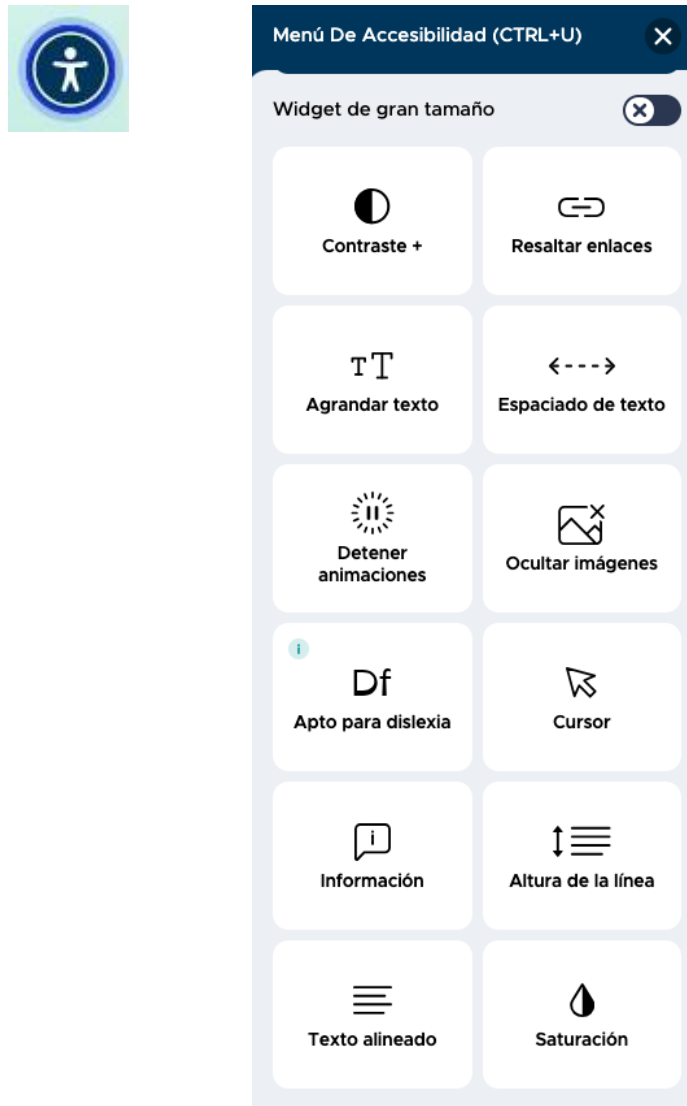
Menú De Accesibilidad (CTRL+U)

Widget de gran tamaño

Contraste +

Resaltar enlaces

TT

Agrandar texto

Espaciado de texto

Detener animaciones

Ocultar imágenes

i

Df

Apto para dislexia

Cursor

i

Información

Altura de la línea

Texto alineado

Saturación